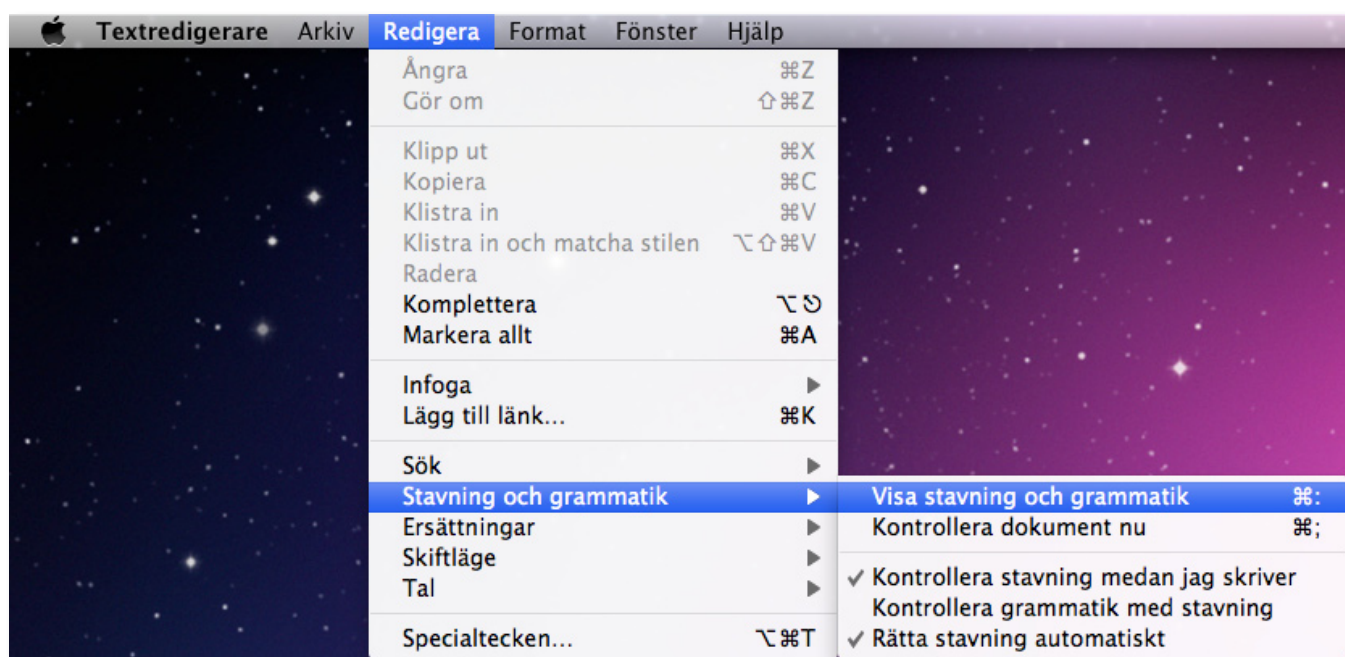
Textredigerare Arkiv Redigera Format Fönster Hjälp

Ångra ⌘Z
Gör om ⇧⌘Z

Klipp ut ⌘X
Kopiera ⌘C
Klistra in ⌘V
Klistra in och matcha stilen ⌥⇧⌘V
Radera
Komplettera ⌥⎋
Markera allt ⌘A

Infoga ▶
Lägg till länk... ⌘K

Sök ▶
Stavning och grammatik ▶
Ersättningar ▶
Skiftläge ▶
Tal ▶

Specialtecken... ⌥⌘T

Visa stavning och grammatik ⌘:
Kontrollera dokument nu ⌘;

✓ Kontrollera stavning medan jag skriver
Kontrollera grammatik med stavning
✓ Rätta stavning automatiskt